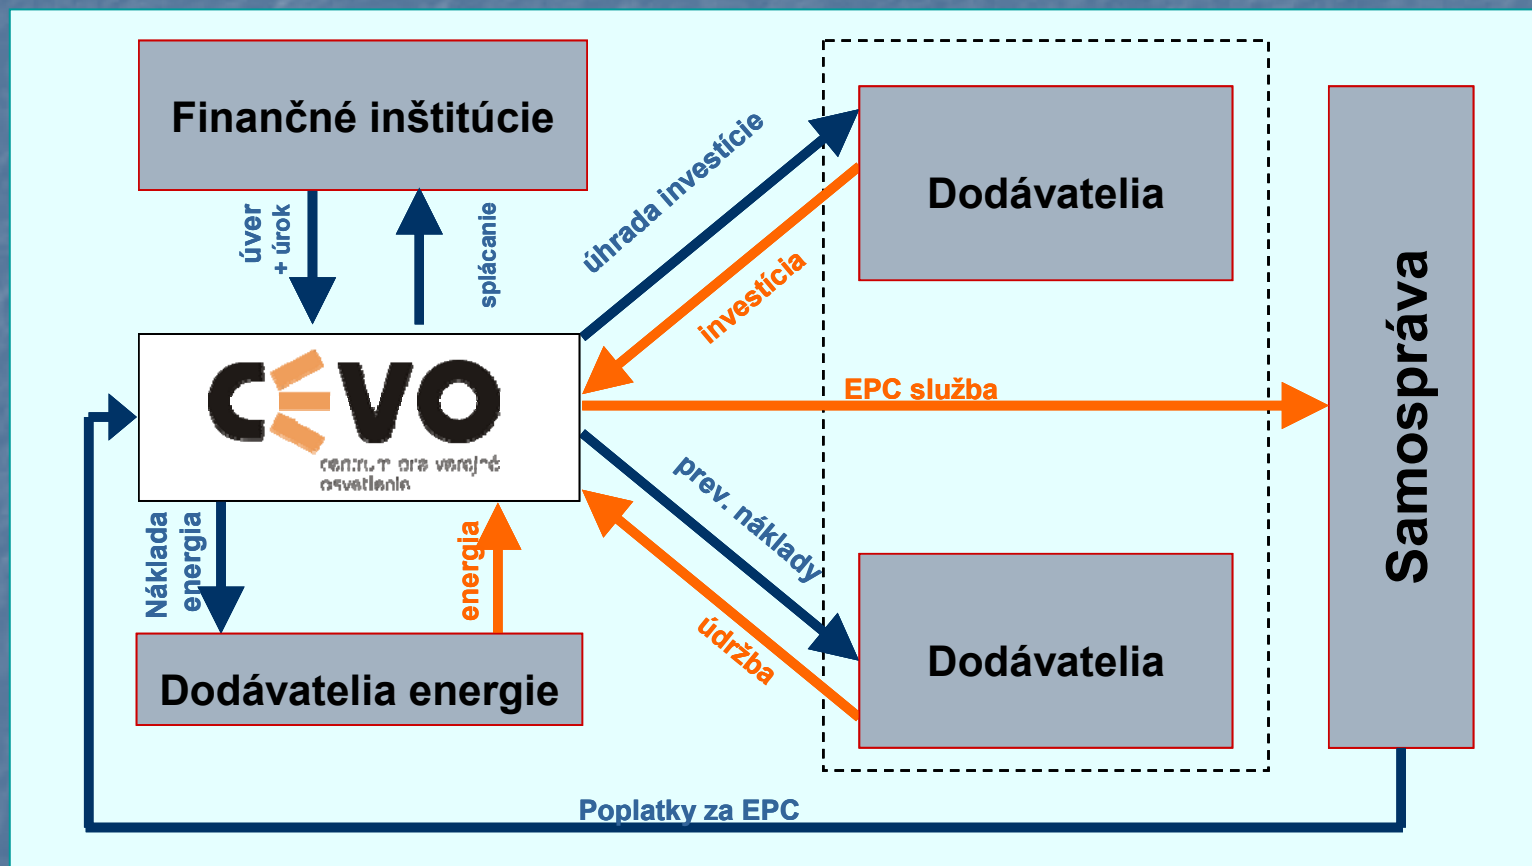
Finančné inštitúcie

úver + úrok

splácanie

úhrada investície

investícia

Dodávatelia

CEVO
centrum pre verejné osvetlenie

EPC služba

Samospráva

prev. náklady

údržba

Dodávatelia

Náklady energia

energia

Dodávatelia energie

Poplatky za EPC